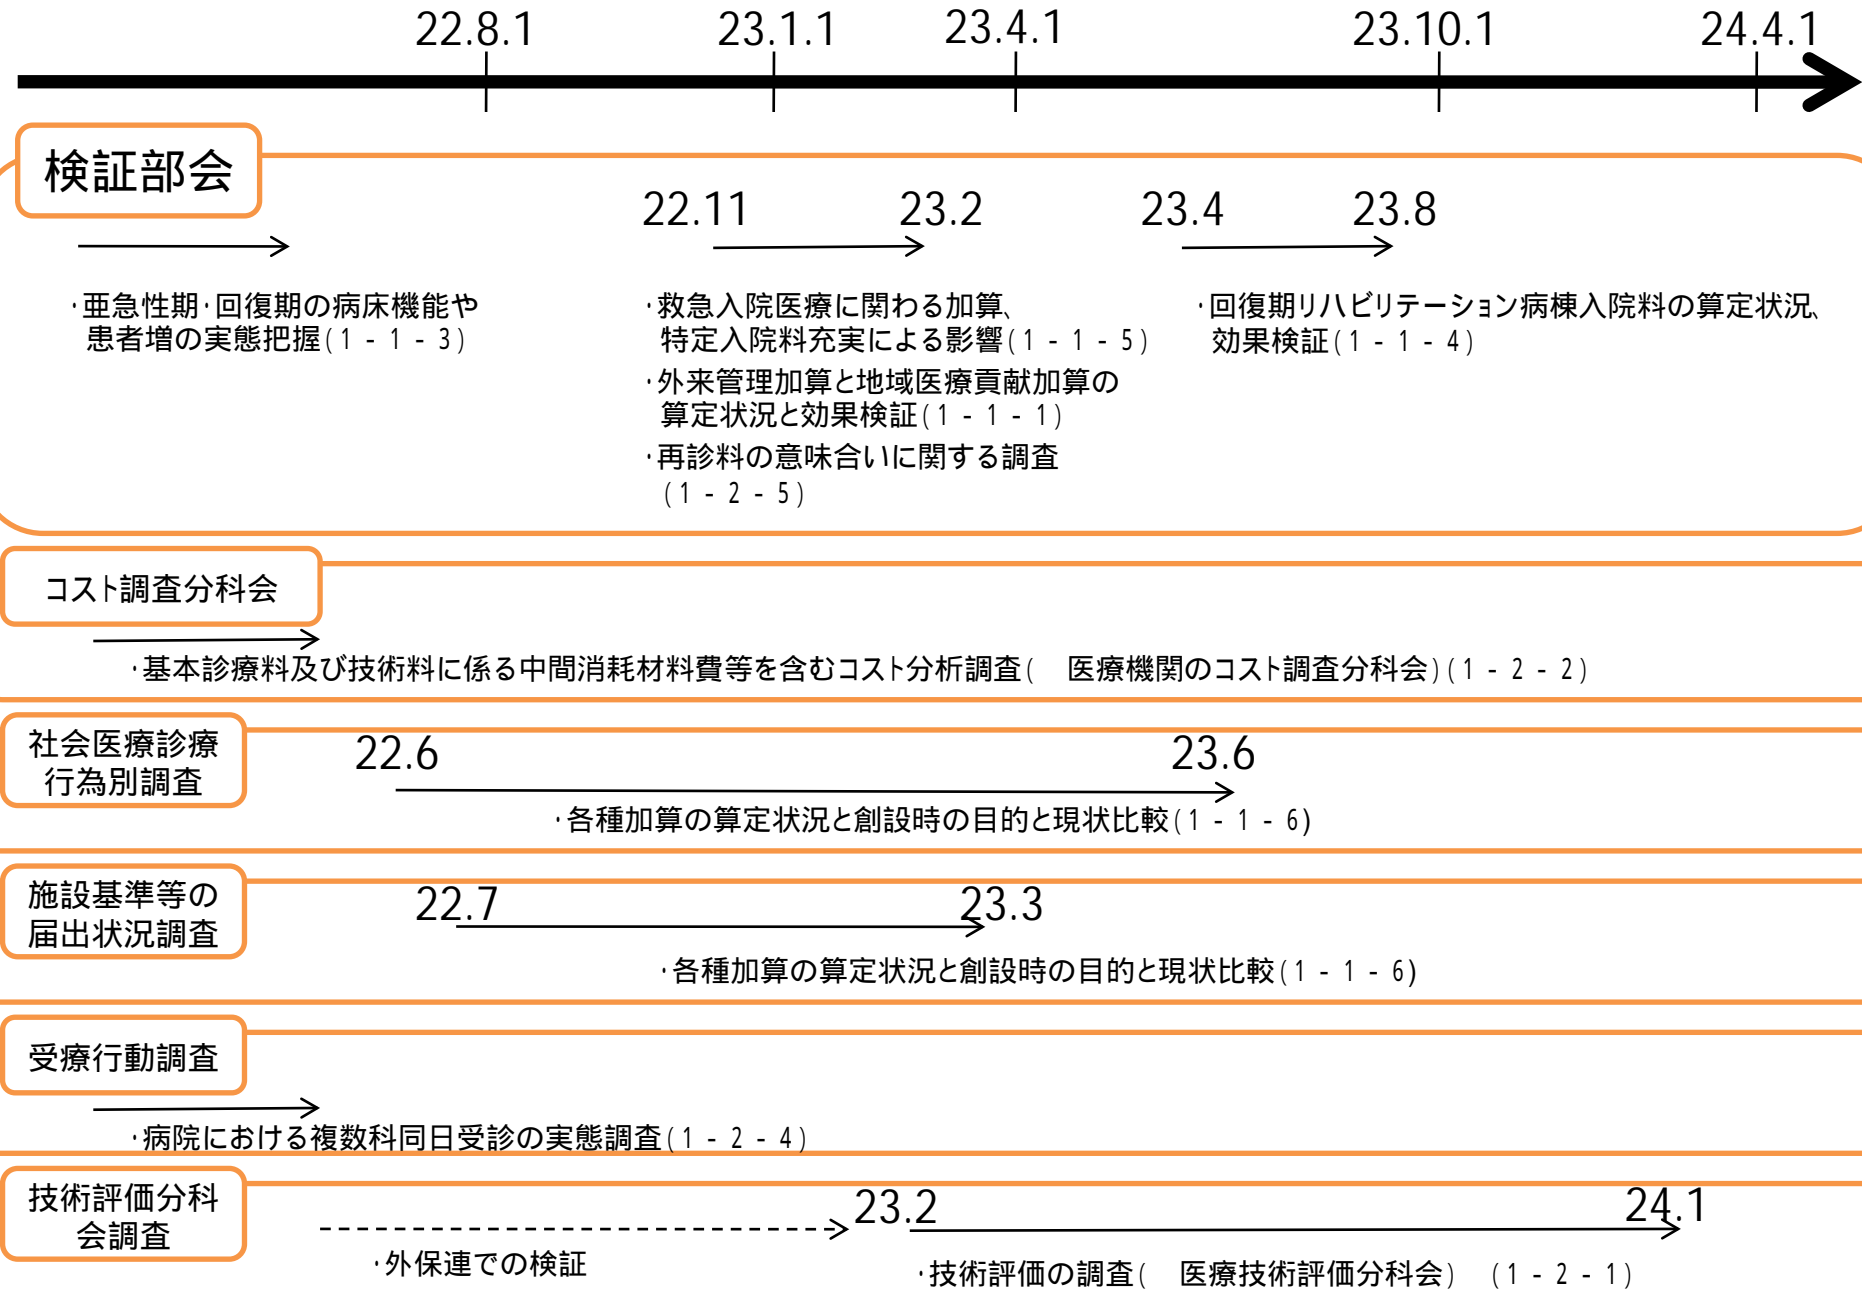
22.8.1 23.1.1 23.4.1 23.10.1 24.4.1

検証部会

22.11 23.2 23.4 23.8

・亜急性期・回復期の病床機能や患者増の実態把握(1 - 1 - 3)

・救急入院医療に関わる加算、特定入院料充実による影響(1 - 1 - 5)

・外来管理加算と地域医療貢献加算の算定状況と効果検証(1 - 1 - 1)

・再診料の意味合いに関する調査(1 - 2 - 5)

・回復期リハビリテーション病棟入院料の算定状況、効果検証(1 - 1 - 4)

コスト調査分科会

・基本診療料及び技術料に係る中間消耗材料費等を含むコスト分析調査( 医療機関のコスト調査分科会)(1 - 2 - 2)

社会医療診療行為別調査

22.6 23.6

・各種加算の算定状況と創設時の目的と現状比較(1 - 1 - 6)

施設基準等の届出状況調査

22.7 23.3

・各種加算の算定状況と創設時の目的と現状比較(1 - 1 - 6)

受療行動調査

・病院における複数科同日受診の実態調査(1 - 2 - 4)

技術評価分科会調査

23.2 24.1

・外保連での検証

・技術評価の調査( 医療技術評価分科会) (1 - 2 - 1)